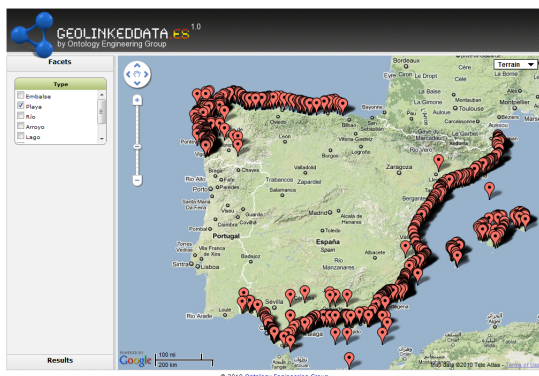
GEOLINKEDDATA.ES 1.0
by Ontology Engineering Group

Facets

Type
Embalse
Playa
Río
Arroyo
Lago

Results

Terrain

Bayonne
Gironde
Le Dropt
La Gimone
Montauban
Toulouse
Le Gers
Bilbao
Zaragoza
Valladolid
Zapardiel
Salamanca
Trabancos
Madrid
Alcalá de Henares
España
Portugal
Porto
Paredes
Braga
Chaves
Guarda
Coimbra
Pombal
Rio Alva
Rio Tejo
Torres Vedras
Vila Franca de Xira
Sintra
Lisboa
Río Guadiana
Manzanares
Sevilla
Rio Arade
Santa Maria da Feira
Castelo Branco
Viseu
Vitória-Gasteiz
Google
POWERED BY
100 mi
200 km
Map Data ©2010 Tele Atlas - Terms of Use
© 2010 Ontology Engineering Group